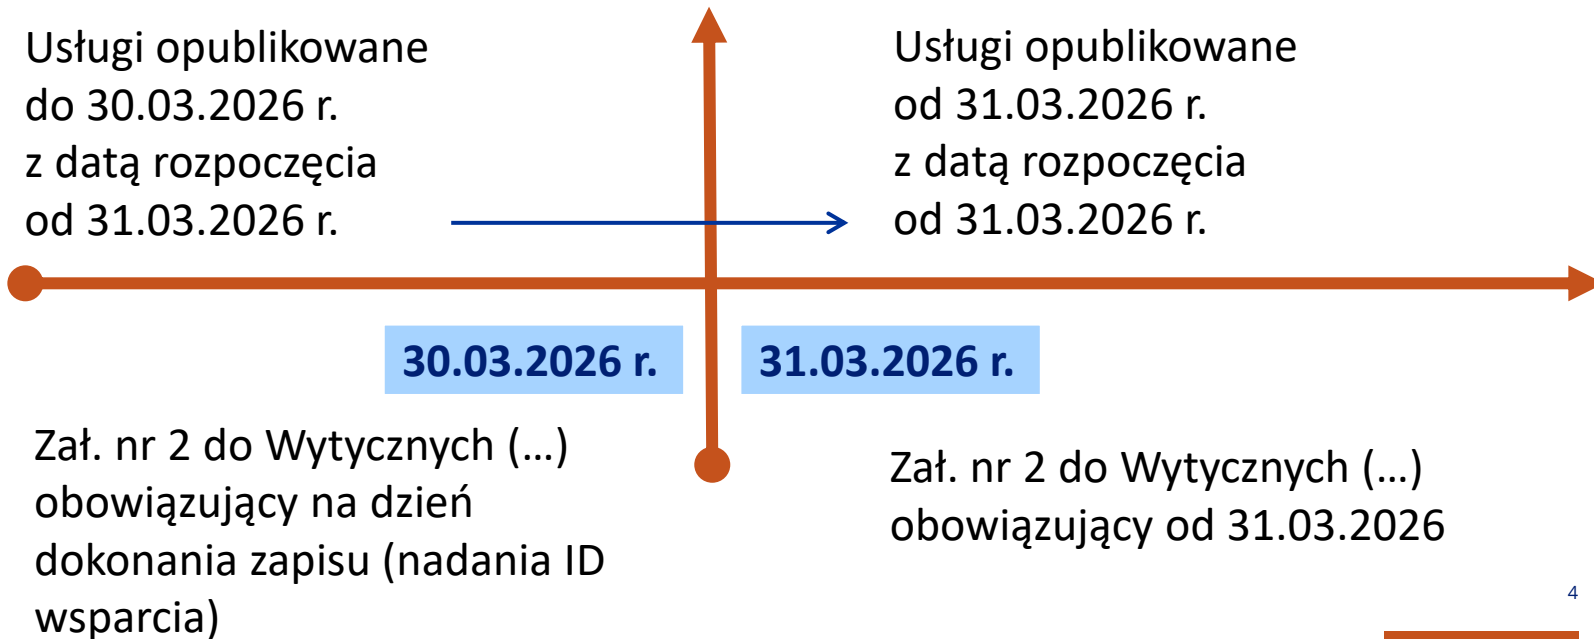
Usługi opublikowane do 30.03.2026 r. z datą rozpoczęcia od 31.03.2026 r.

Usługi opublikowane od 31.03.2026 r. z datą rozpoczęcia od 31.03.2026 r.

30.03.2026 r.

31.03.2026 r.

Zał. nr 2 do Wytycznych (…) obowiązujący na dzień dokonania zapisu (nadania ID wsparcia)

Zał. nr 2 do Wytycznych (…) obowiązujący od 31.03.2026

4